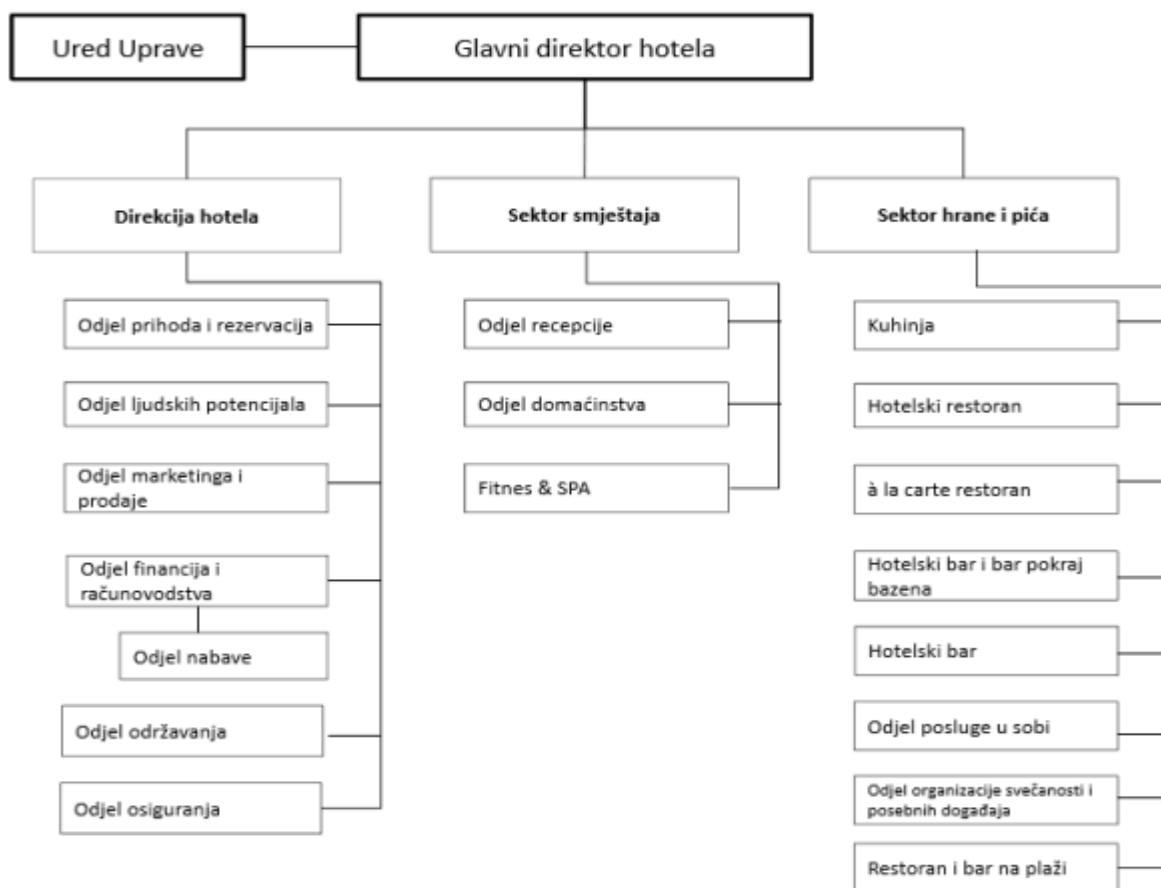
Ured Uprave

Glavni direktor hotela

Direkcija hotela

Odjel prihoda i rezervacija

Odjel ljudskih potencijala

Odjel marketinga i prodaje

Odjel financija i računovodstva

Odjel nabave

Odjel održavanja

Odjel osiguranja

Sektor smještaja

Odjel recepcije

Odjel domaćinstva

Fitnes & SPA

Sektor hrane i pića

Kuhinja

Hotelski restoran

à la carte restoran

Hotelski bar i bar pokraj bazena

Hotelski bar

Odjel posluge u sobi

Odjel organizacije svečanosti i posebnih događaja

Restoran i bar na plaži